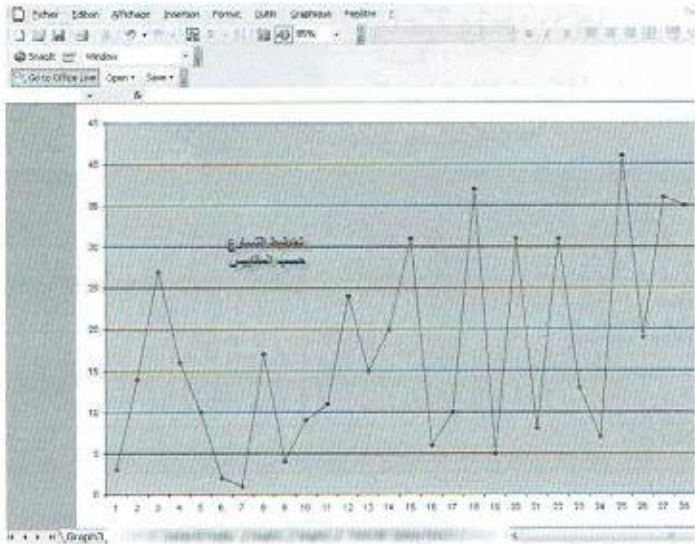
Fichier Edition Affichage Insertion Format Outils Graphique Fenêtre

Snagit Window

Go to Office Live Open Save

45
40
35
30
25
20
15
10
5
0

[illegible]
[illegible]

1 2 3 4 5 6 7 8 9 10 11 12 13 14 15 16 17 18 19 20 21 22 23 24 25 26 27 28

Graph3